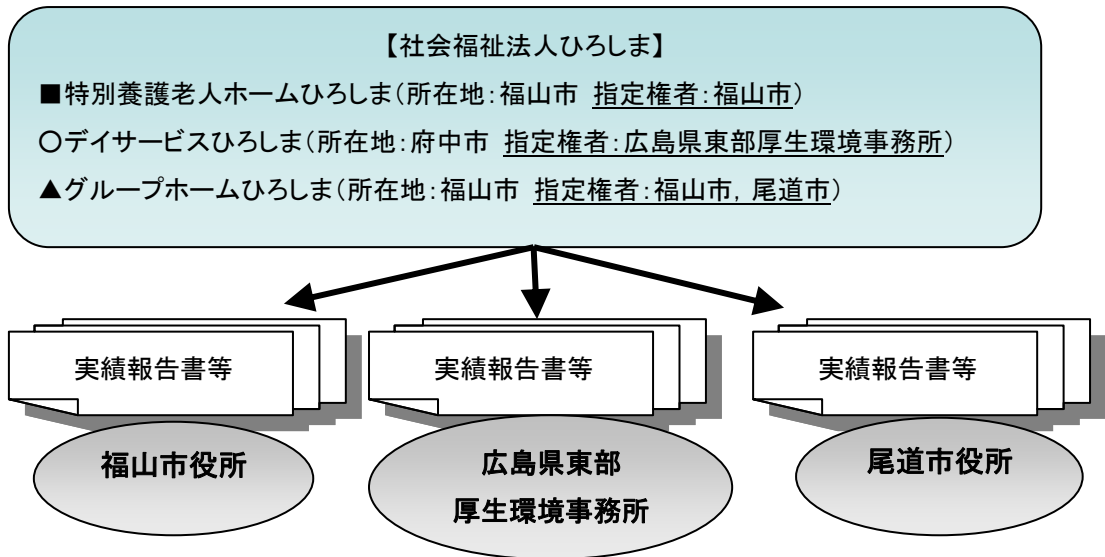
【社会福祉法人ひろしま】

■特別養護老人ホームひろしま（所在地：福山市　指定権者：福山市）

○デイサービスひろしま（所在地：府中市　指定権者：広島県東部厚生環境事務所）

▲グループホームひろしま（所在地：福山市　指定権者：福山市，尾道市）

実績報告書等

実績報告書等

実績報告書等

福山市役所

広島県東部厚生環境事務所

尾道市役所